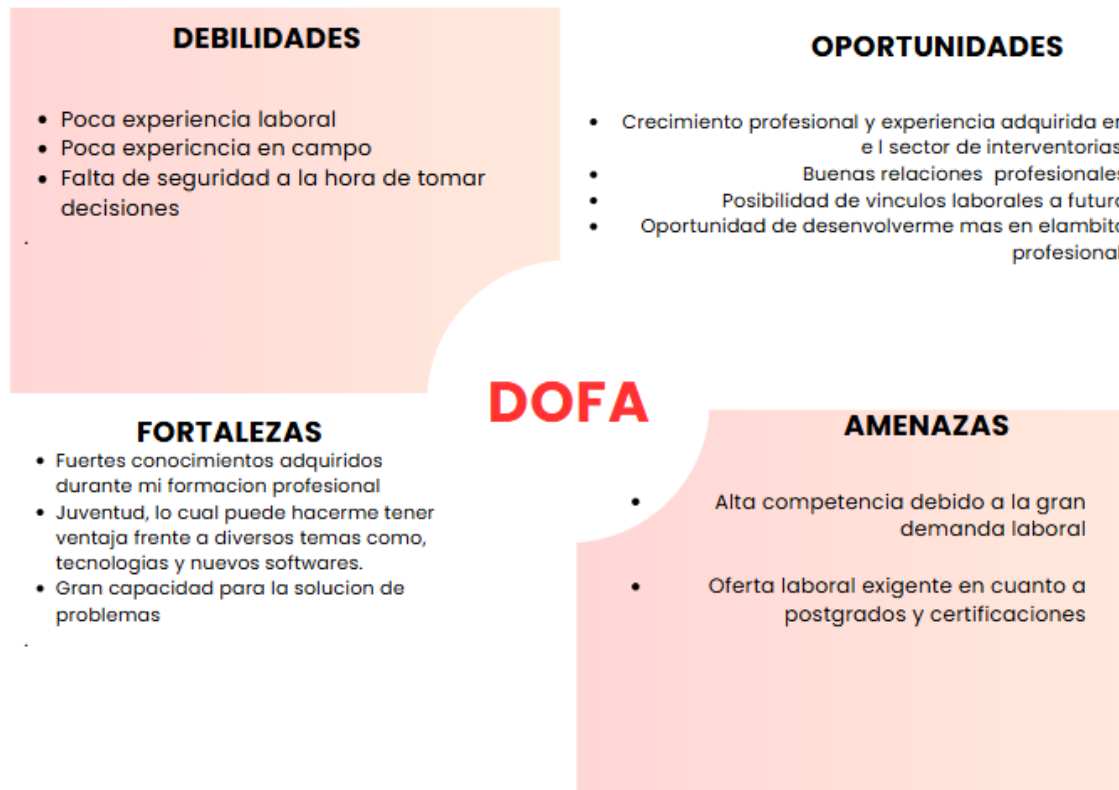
DEBILIDADES

- Poca experiencia laboral
- Poca expericncia en campo
- Falta de seguridad a la hora de tomar decisiones

OPORTUNIDADES

- Crecimiento profesional y experiencia adquirida e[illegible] e l sector de interventoria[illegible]
- Buenas relaciones profesionale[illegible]
- Posibilidad de vinculos laborales a futur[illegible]
- Oportunidad de desenvolverme mas en elambit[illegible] profesiona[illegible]

DOFA

FORTALEZAS

- Fuertes conocimientos adquiridos durante mi formacion profesional
- Juventud, lo cual puede hacerme tener ventaja frente a diversos temas como, tecnologias y nuevos softwares.
- Gran capacidad para la solucion de problemas

AMENAZAS

- Alta competencia debido a la gran demanda laboral
- Oferta laboral exigente en cuanto a postgrados y certificaciones